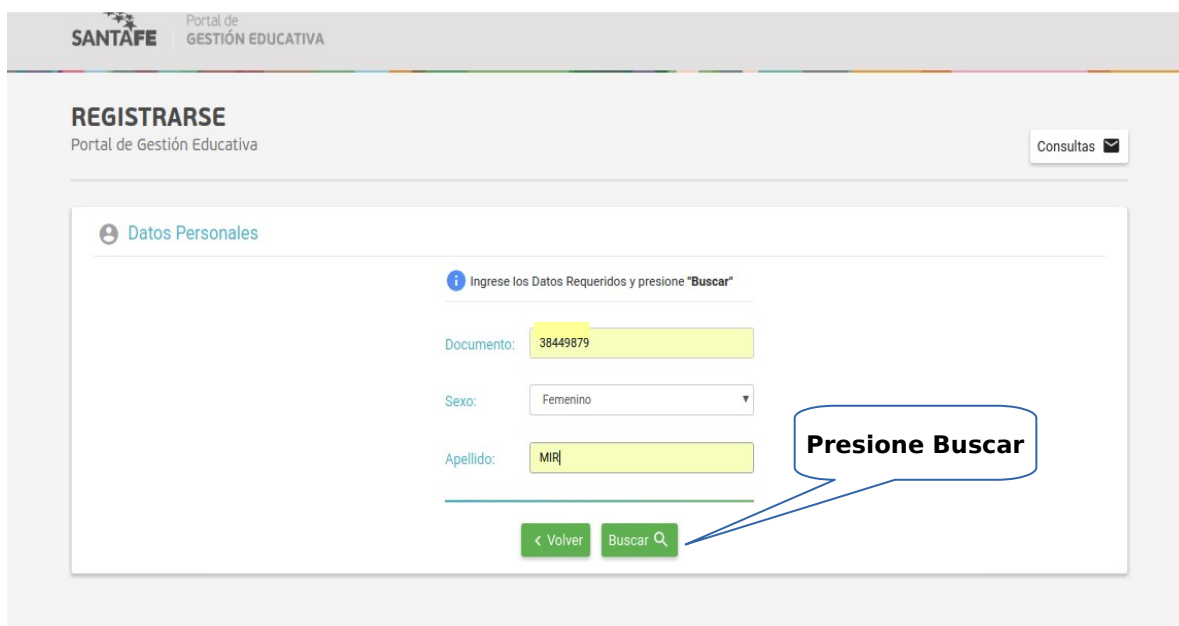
SANTAFE Portal de GESTIÓN EDUCATIVA

REGISTRARSE
Portal de Gestión Educativa

Consultas

Datos Personales

Ingrese los Datos Requeridos y presione "Buscar"

Documento: 38449879

Sexo: Femenino

Apellido: MIR

Presione Buscar

< Volver

Buscar